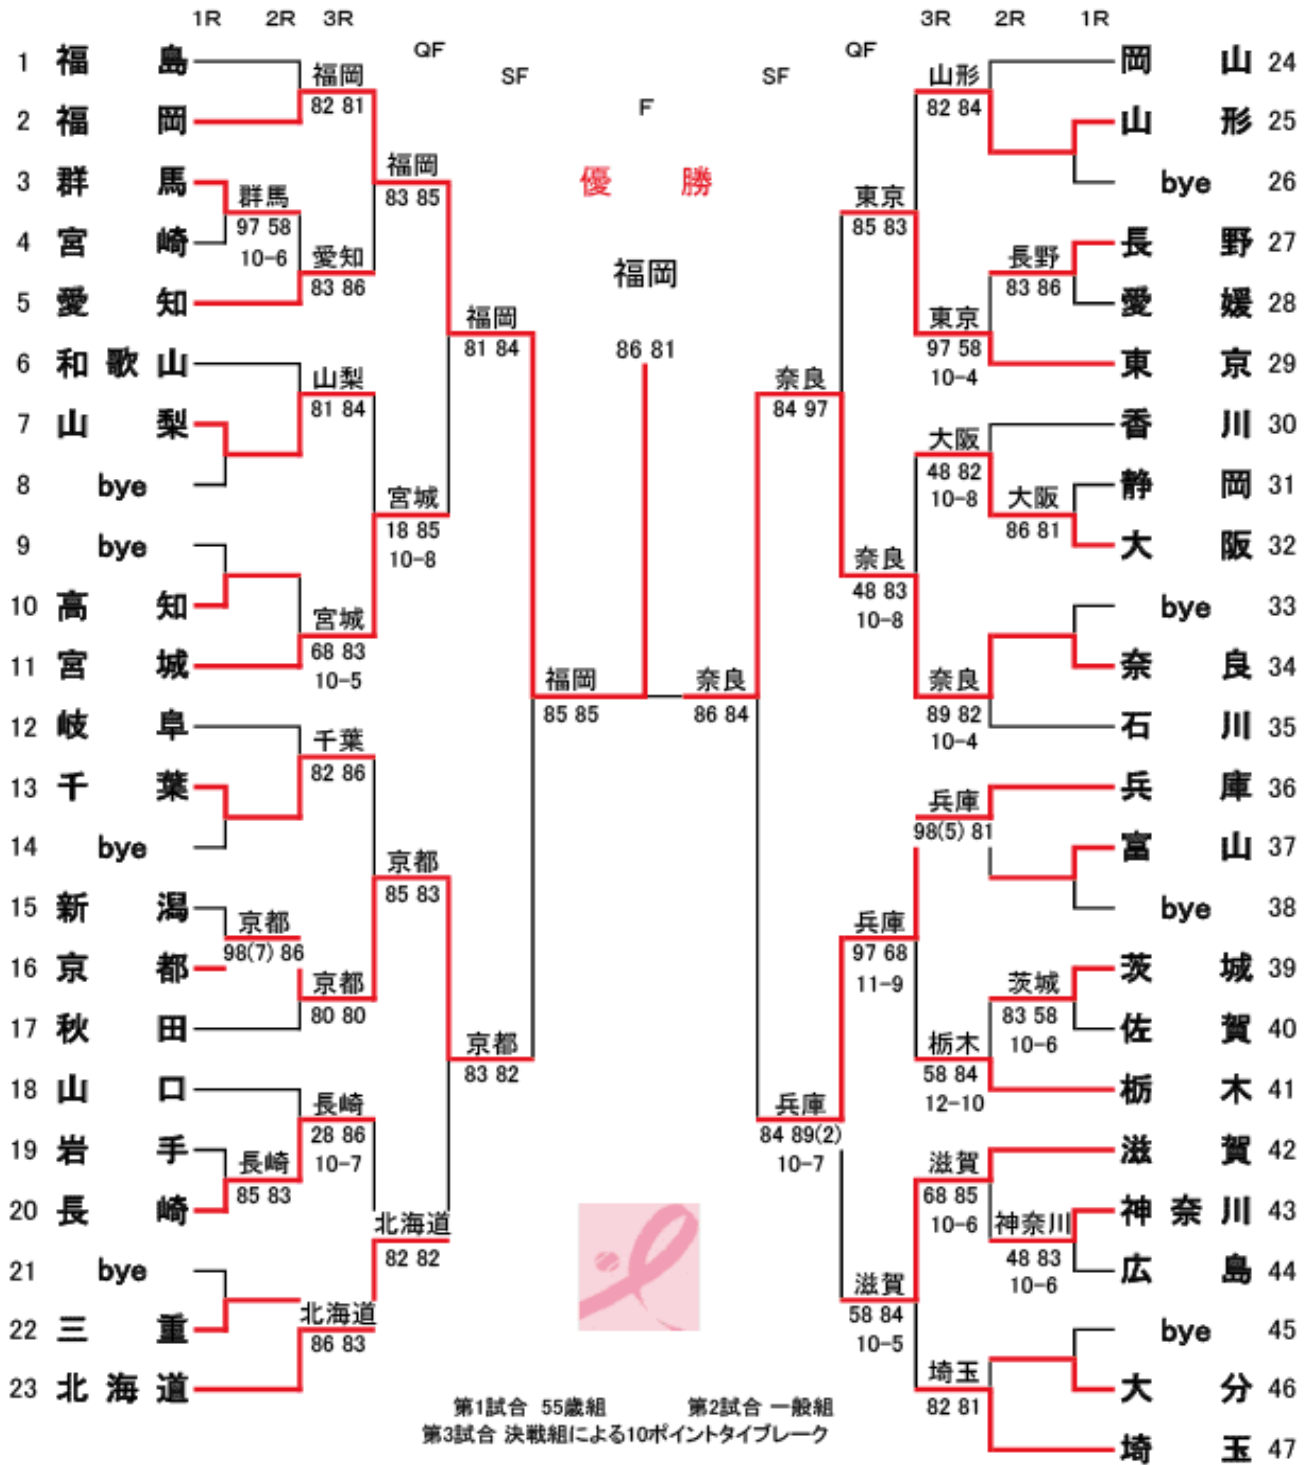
1R 2R 3R QF SF F SF QF 3R 2R 1R

優 勝

福岡

86 81

1 福 島
2 福 岡
3 群 馬
4 宮 崎
5 愛 知
6 和 歌 山
7 山 梨
8 bye
9 bye
10 高 知
11 宮 城
12 岐 阜
13 千 葉
14 bye
15 新 潟
16 京 都
17 秋 田
18 山 口
19 岩 手
20 長 崎
21 bye
22 三 重
23 北 海 道

福岡 82 81
群馬 97 58 10-6
愛知 83 86
山梨 81 84
宮城 68 83 10-5
千葉 82 86
京都 98(7) 86
京都 80 80
長崎 28 86 10-7
長崎 85 83
北海道 86 83
福岡 83 85
宮城 18 85 10-8
京都 85 83
北海道 82 82
福岡 81 84
京都 83 82
福岡 85 85

岡 山 24
山 形 25
bye 26
長 野 27
愛 媛 28
東 京 29
香 川 30
静 岡 31
大 阪 32
bye 33
奈 良 34
石 川 35
兵 庫 36
富 山 37
bye 38
茨 城 39
佐 賀 40
栃 木 41
滋 賀 42
神 奈 川 43
広 島 44
bye 45
大 分 46
埼 玉 47

山形 82 84
長野 83 86
東京 97 58 10-4
大阪 48 82 10-8
大阪 86 81
奈良 89 82 10-4
兵庫 98(5) 81
茨城 83 58 10-6
栃木 58 84 12-10
滋賀 68 85 10-6
神奈川 48 83 10-6
埼玉 82 81
東京 85 83
奈良 48 83 10-8
兵庫 97 68 11-9
滋賀 58 84 10-5
奈良 84 97
兵庫 84 89(2) 10-7
奈良 86 84

第1試合 55歳組 第2試合 一般組
第3試合 決戦組による10ポイントタイブレーク